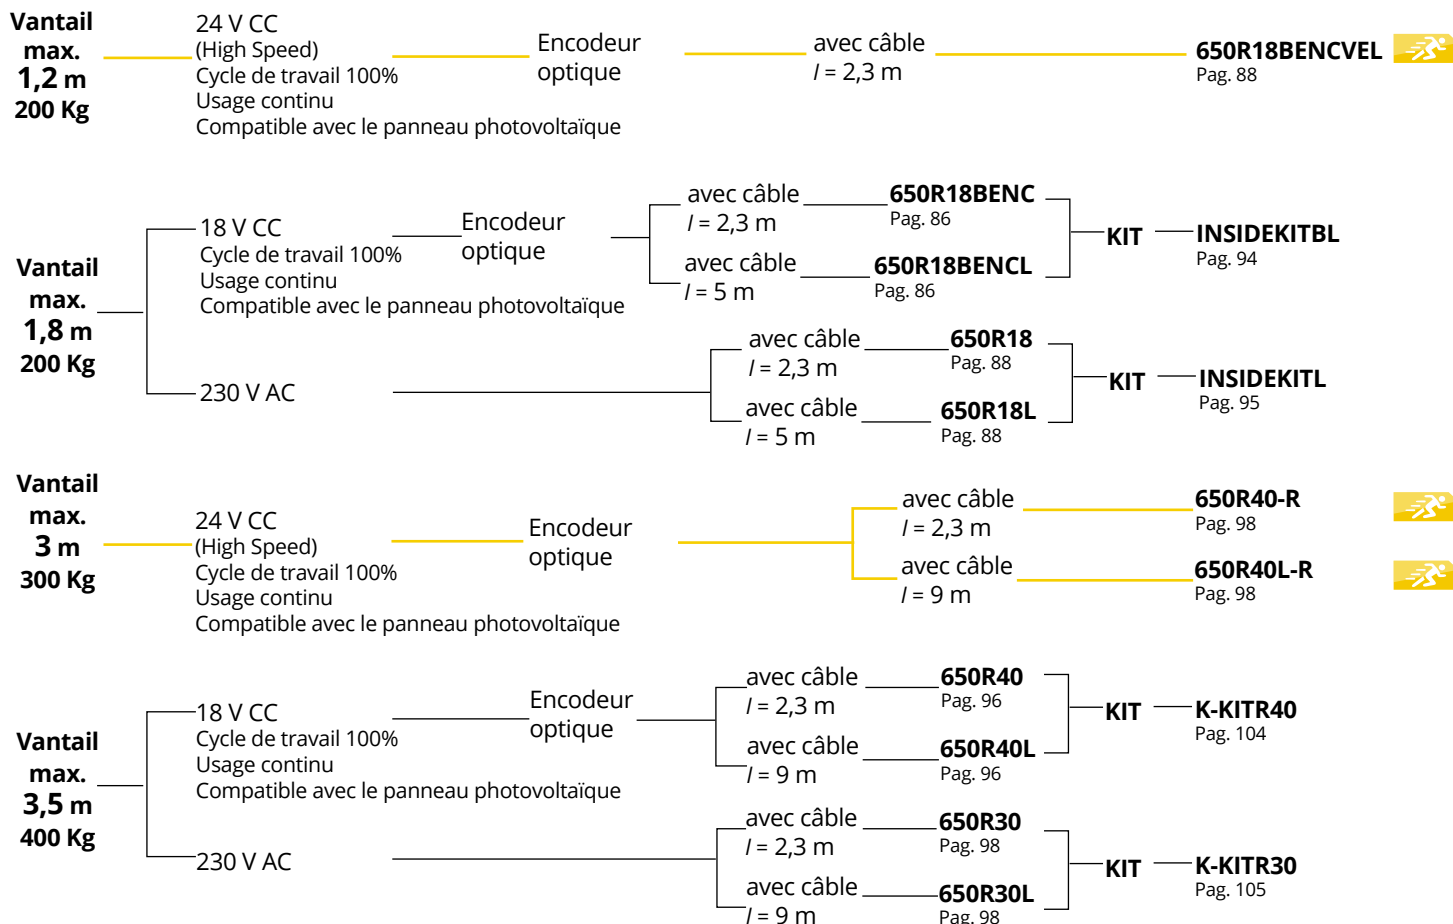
Vantail max. 1,2 m 200 Kg

24 V CC (High Speed) Cycle de travail 100% Usage continu Compatible avec le panneau photovoltaïque

Encodeur optique

avec câble $l$ = 2,3 m

650R18BENCVEL Pag. 88

Vantail max. 1,8 m 200 Kg

18 V CC Cycle de travail 100% Usage continu Compatible avec le panneau photovoltaïque

Encodeur optique

avec câble $l$ = 2,3 m

650R18BENC Pag. 86

avec câble $l$ = 5 m

650R18BENCL Pag. 86

KIT

INSIDEKITBL Pag. 94

230 V AC

avec câble $l$ = 2,3 m

650R18 Pag. 88

avec câble $l$ = 5 m

650R18L Pag. 88

KIT

INSIDEKITL Pag. 95

Vantail max. 3 m 300 Kg

24 V CC (High Speed) Cycle de travail 100% Usage continu Compatible avec le panneau photovoltaïque

Encodeur optique

avec câble $l$ = 2,3 m

650R40-R Pag. 98

avec câble $l$ = 9 m

650R40L-R Pag. 98

Vantail max. 3,5 m 400 Kg

18 V CC Cycle de travail 100% Usage continu Compatible avec le panneau photovoltaïque

Encodeur optique

avec câble $l$ = 2,3 m

650R40 Pag. 96

avec câble $l$ = 9 m

650R40L Pag. 96

KIT

K-KITR40 Pag. 104

230 V AC

avec câble $l$ = 2,3 m

650R30 Pag. 98

avec câble $l$ = 9 m

650R30L Pag. 98

KIT

K-KITR30 Pag. 105